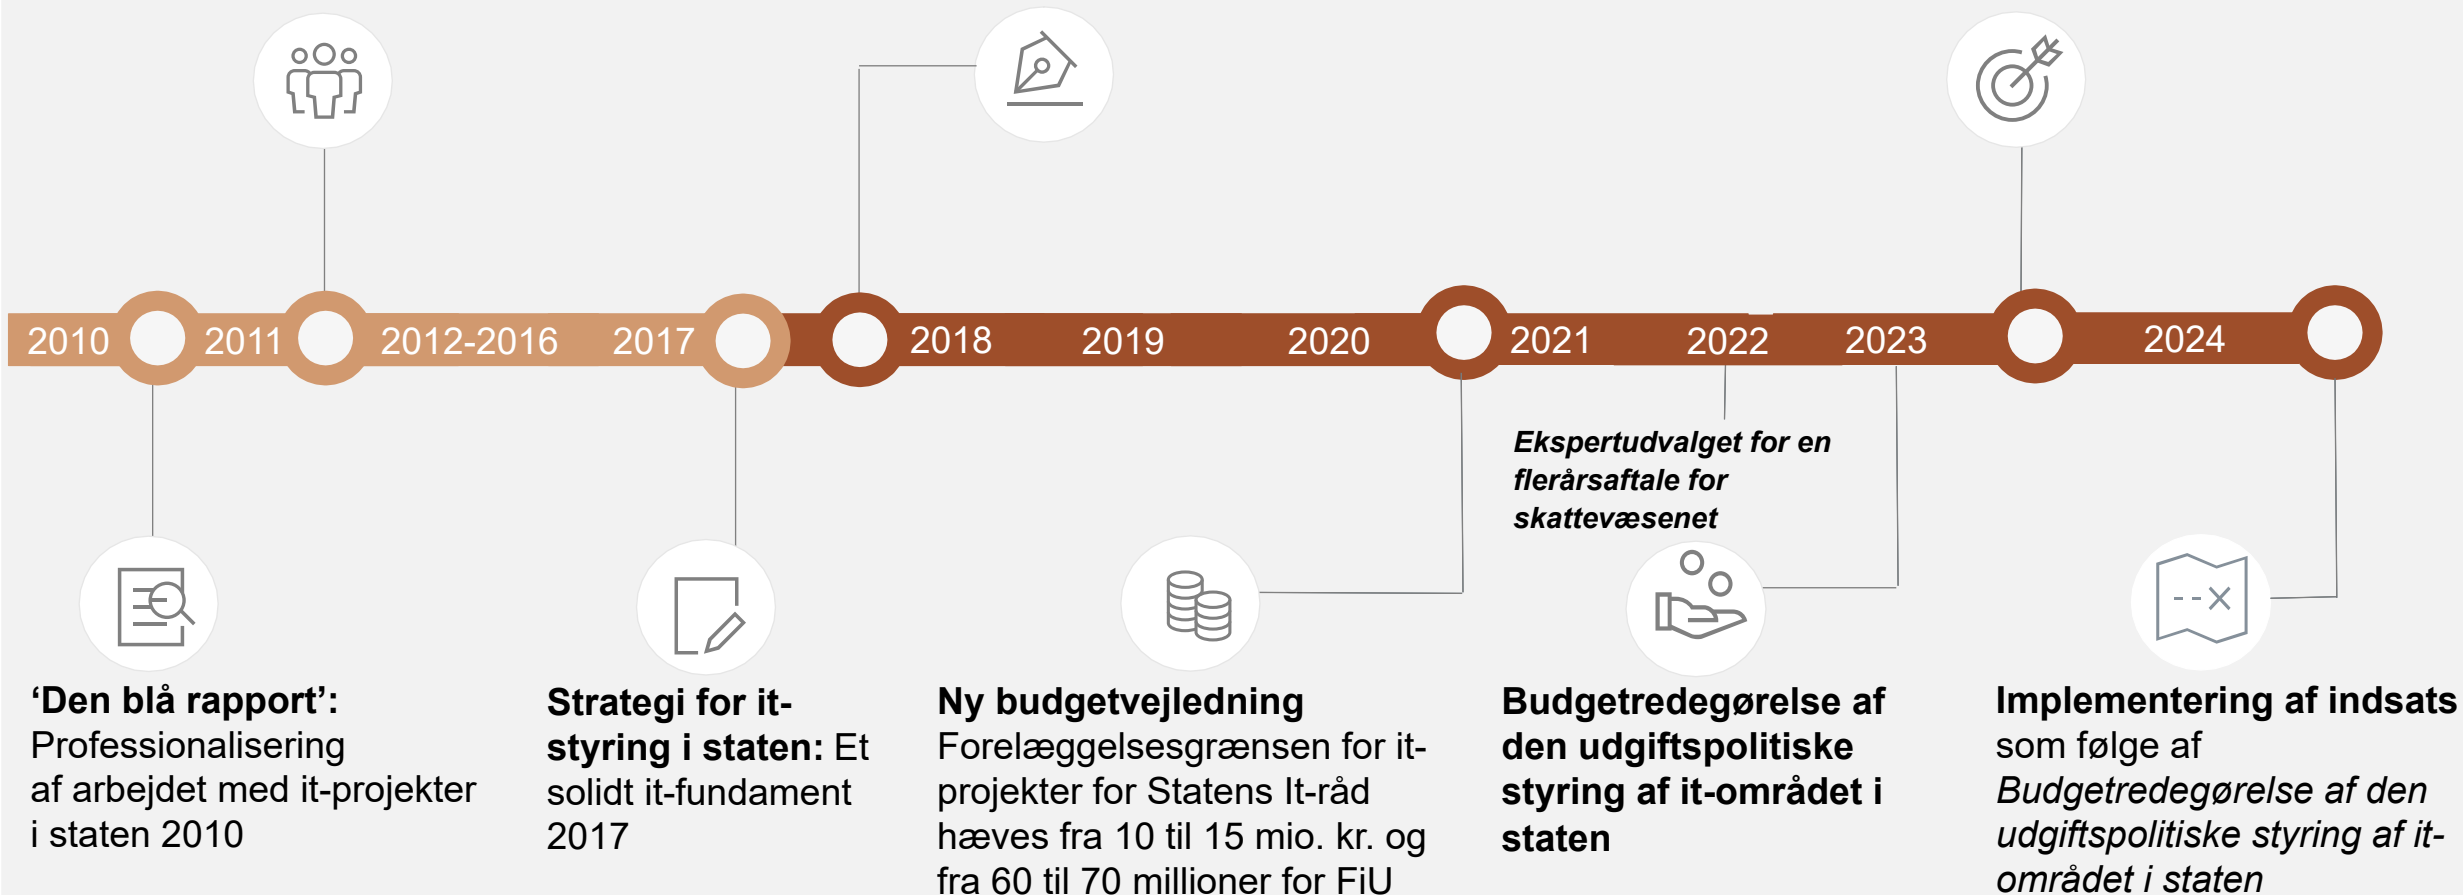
2010 2011 2012-2016 2017 2018 2019 2020 2021 2022 2023 2024

*Ekspertudvalget for en flerårsaftale for skattevæsenet*

**'Den blå rapport':** Professionalisering af arbejdet med it-projekter i staten 2010

**Strategi for it-styring i staten:** Et solidt it-fundament 2017

**Ny budgetvejledning** Forelæggelsesgrænsen for it-projekter for Statens It-råd hæves fra 10 til 15 mio. kr. og fra 60 til 70 millioner for FiU

**Budgetredegørelse af den udgiftspolitiske styring af it-området i staten**

**Implementering af indsats** som følge af *Budgetredegørelse af den udgiftspolitiske styring af it-området i staten*